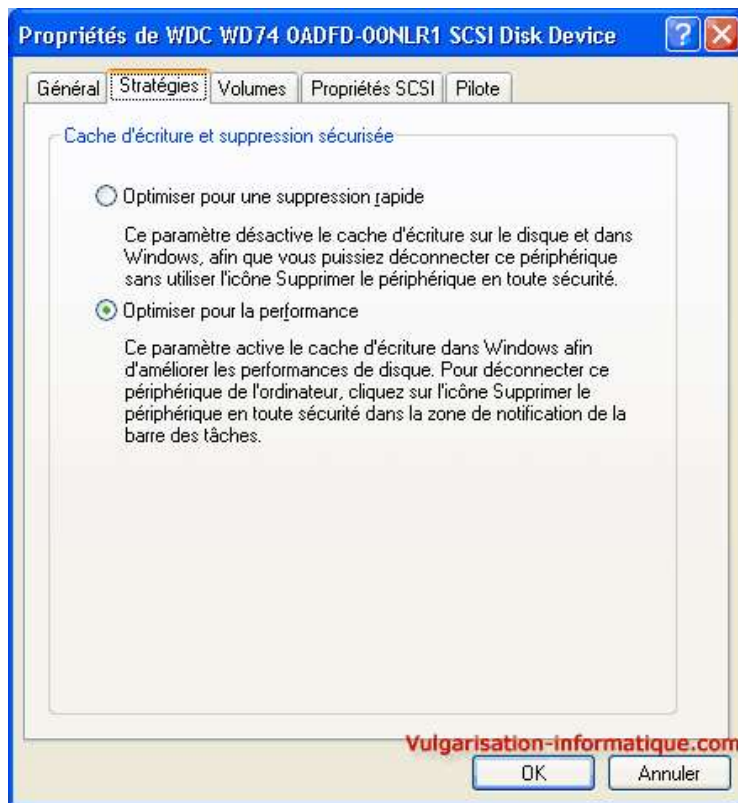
Propriétés de WDC WD74 0ADFD-00NLR1 SCSI Disk Device

Général | Stratégies | Volumes | Propriétés SCSI | Pilote

Cache d'écriture et suppression sécurisée

Optimiser pour une suppression rapide

Ce paramètre désactive le cache d'écriture sur le disque et dans Windows, afin que vous puissiez déconnecter ce périphérique sans utiliser l'icône Supprimer le périphérique en toute sécurité.

Optimiser pour la performance

Ce paramètre active le cache d'écriture dans Windows afin d'améliorer les performances de disque. Pour déconnecter ce périphérique de l'ordinateur, cliquez sur l'icône Supprimer le périphérique en toute sécurité dans la zone de notification de la barre des tâches.

Vulgarisation-informatique.com

OK | Annuler